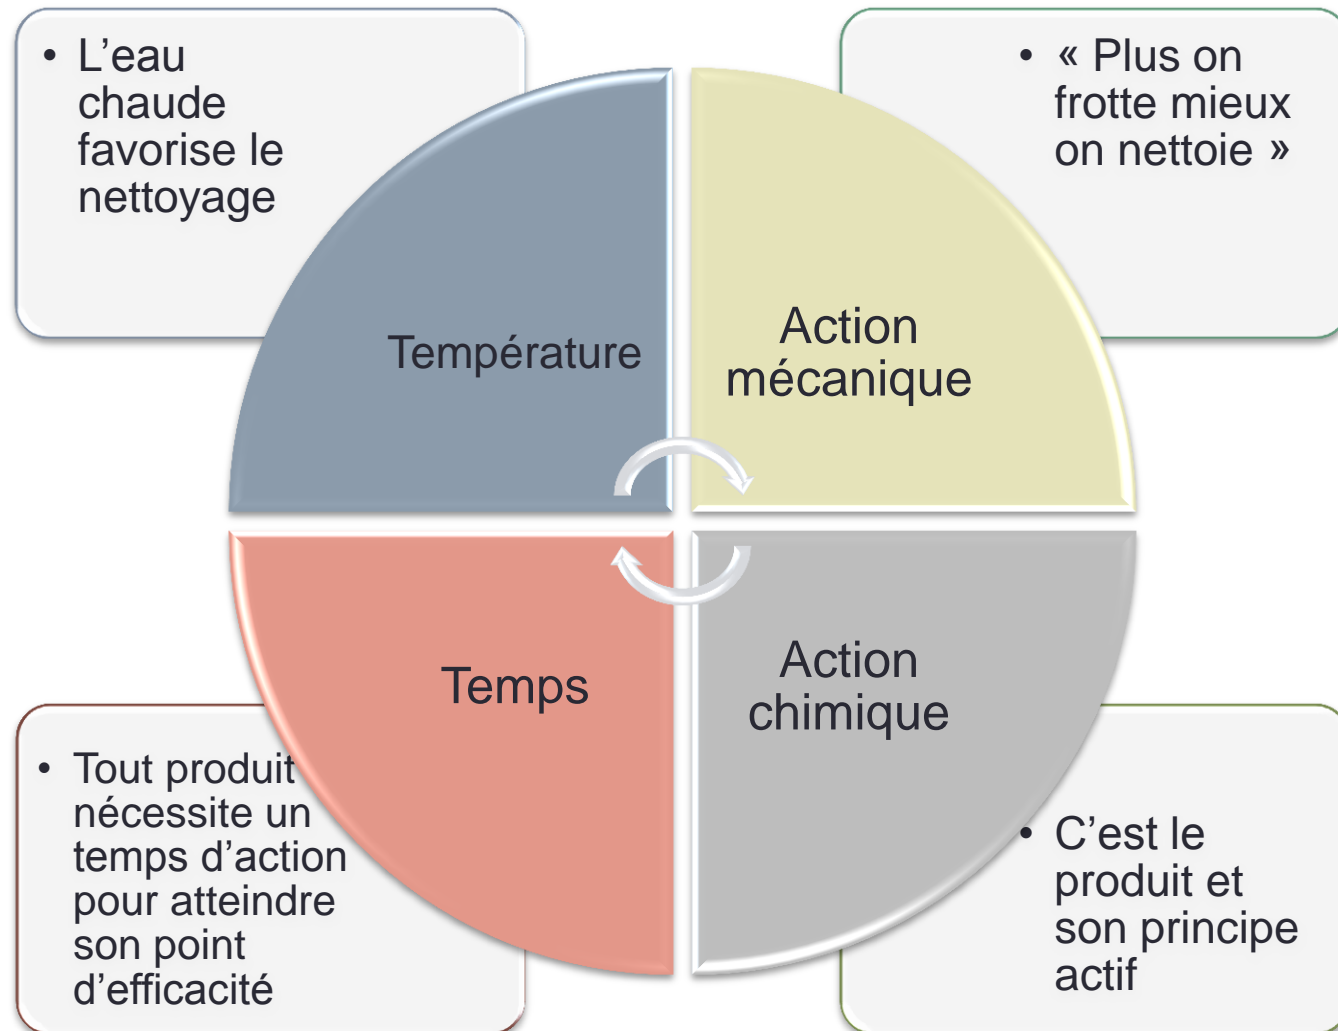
• L’eau chaude favorise le nettoyage

• « Plus on frotte mieux on nettoie »

Température

Action mécanique

Temps

Action chimique

• Tout produit nécessite un temps d’action pour atteindre son point d’efficacité

• C’est le produit et son principe actif